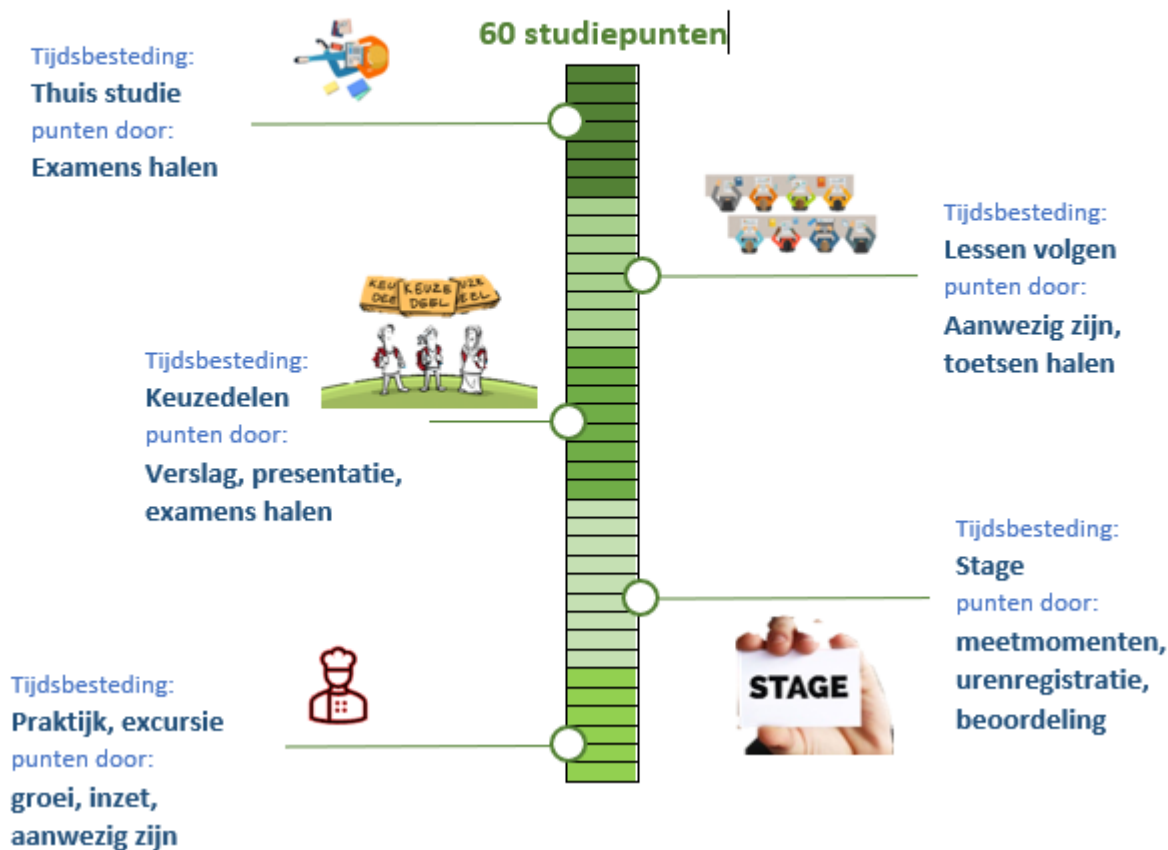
60 studiepunten

Tijdsbesteding:
Thuis studie
punten door:
Examens halen

Tijdsbesteding:
Lessen volgen
punten door:
Aanwezig zijn, toetsen halen

KEUZE DEEL

Tijdsbesteding:
Keuzedelen
punten door:
Verslag, presentatie, examens halen

Tijdsbesteding:
Stage
punten door:
meetmomenten, urenregistratie, beoordeling

STAGE

Tijdsbesteding:
Praktijk, excursie
punten door:
groei, inzet, aanwezig zijn